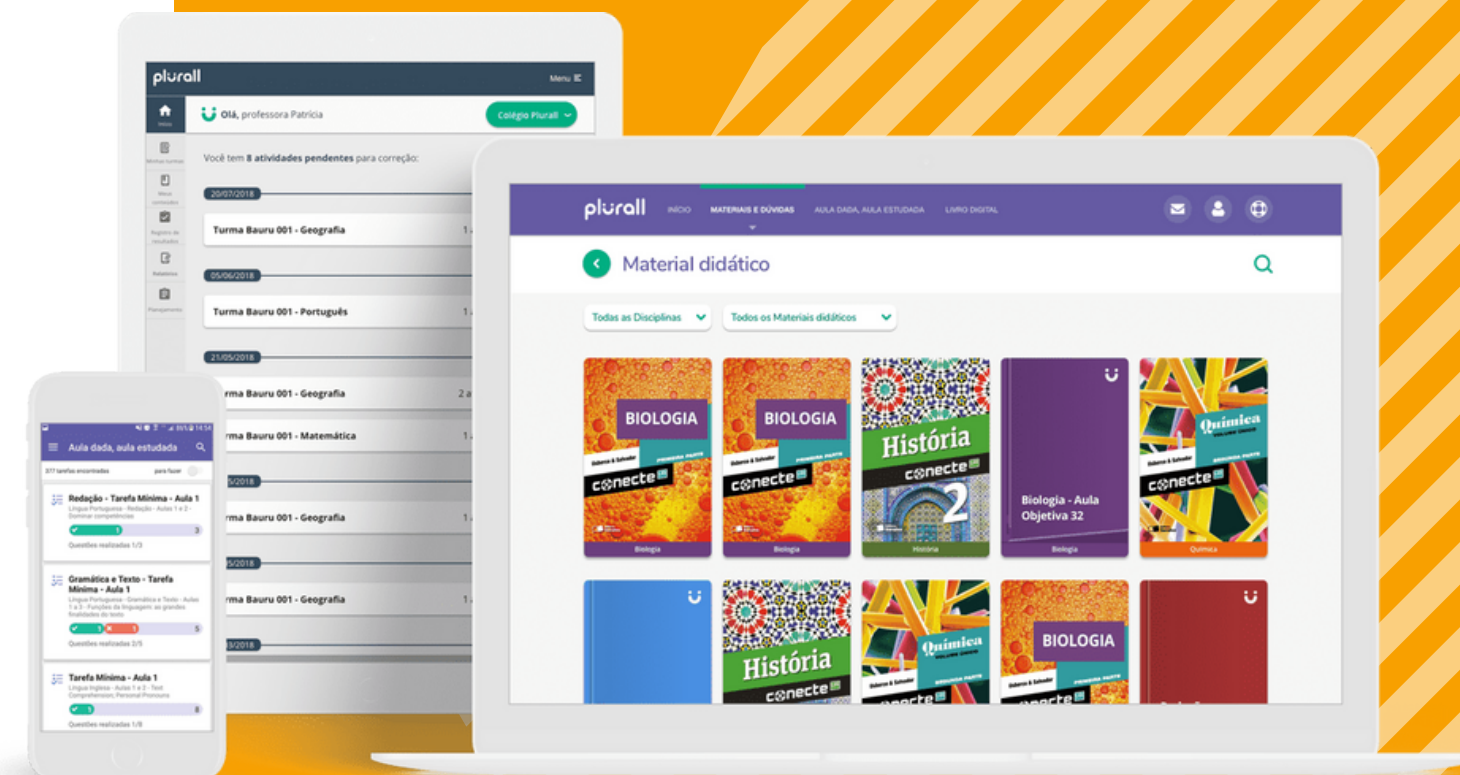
plurall

Menu

Olá, professora Patrícia

Colégio Plurall

Você tem 8 atividades pendentes para correção:

20/07/2018

Turma Bauru 001 - Geografia

05/06/2018

Turma Bauru 001 - Português

21/05/2018

rma Bauru 001 - Geografia

rma Bauru 001 - Matemática

rma Bauru 001 - Geografia

rma Bauru 001 - Geografia

Aula dada, aula estudada

377 tarefas encontradas

para fazer

Redação - Tarefa Mínima - Aula 1

Língua Portuguesa - Redação - Aulas 1 e 2 - Dominar competências

Questões realizadas 1/3

Gramática e Texto - Tarefa Mínima - Aula 1

Língua Portuguesa - Gramática e Texto - Aulas 1 a 3 - Funções da linguagem: as grandes finalidades do texto

Questões realizadas 2/5

Tarefa Mínima - Aula 1

Língua Inglesa - Aulas 1 e 2 - Text Comprehension; Personal Pronouns

Questões realizadas 1/8

plurall

INÍCIO

MATERIAIS E DÚVIDAS

AULA DADA, AULA ESTUDADA

LIVRO DIGITAL

Material didático

Todas as Disciplinas

Todos os Materiais didáticos

BIOLOGIA

conecte

Biologia

BIOLOGIA

conecte

Biologia

História

conecte

2

História

Biologia - Aula Objetiva 32

Biologia

Química

conecte

Química

História

conecte

Química

BIOLOGIA